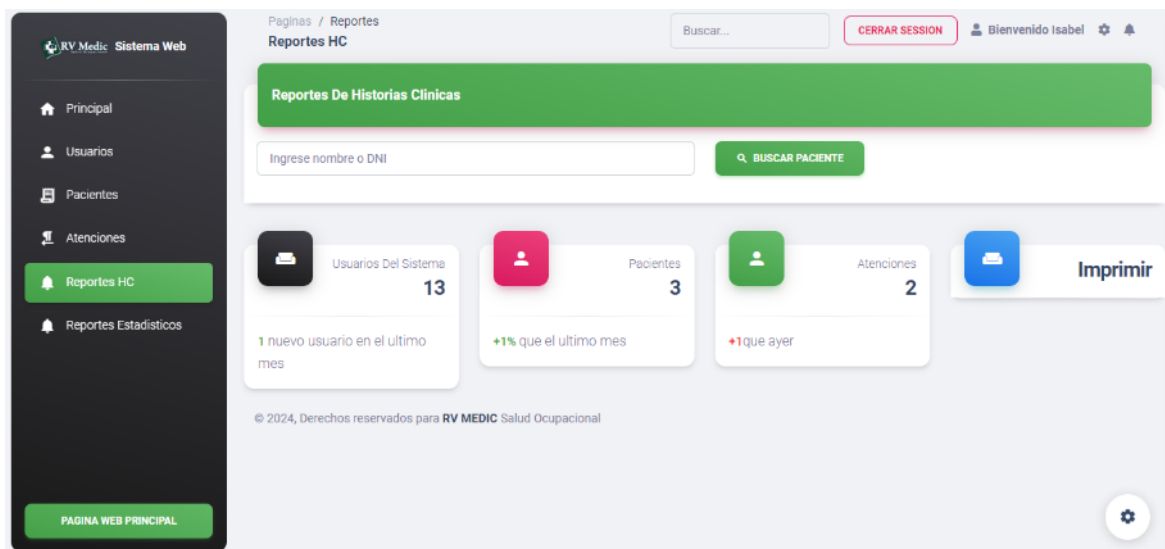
RV Medic Sistema Web

Principal
Usuarios
Pacientes
Atenciones
Reportes HC
Reportes Estadisticos

PAGINA WEB PRINCIPAL

Paginas / Reportes
Reportes HC

Buscar...
CERRAR SESSION
Bienvenido Isabel

Reportes De Historias Clinicas

Ingrese nombre o DNI
BUSCAR PACIENTE

Usuarios Del Sistema
13
1 nuevo usuario en el ultimo mes

Pacientes
3
+1% que el ultimo mes

Atenciones
2
+1que ayer

Imprimir

© 2024, Derechos reservados para RV MEDIC Salud Ocupacional